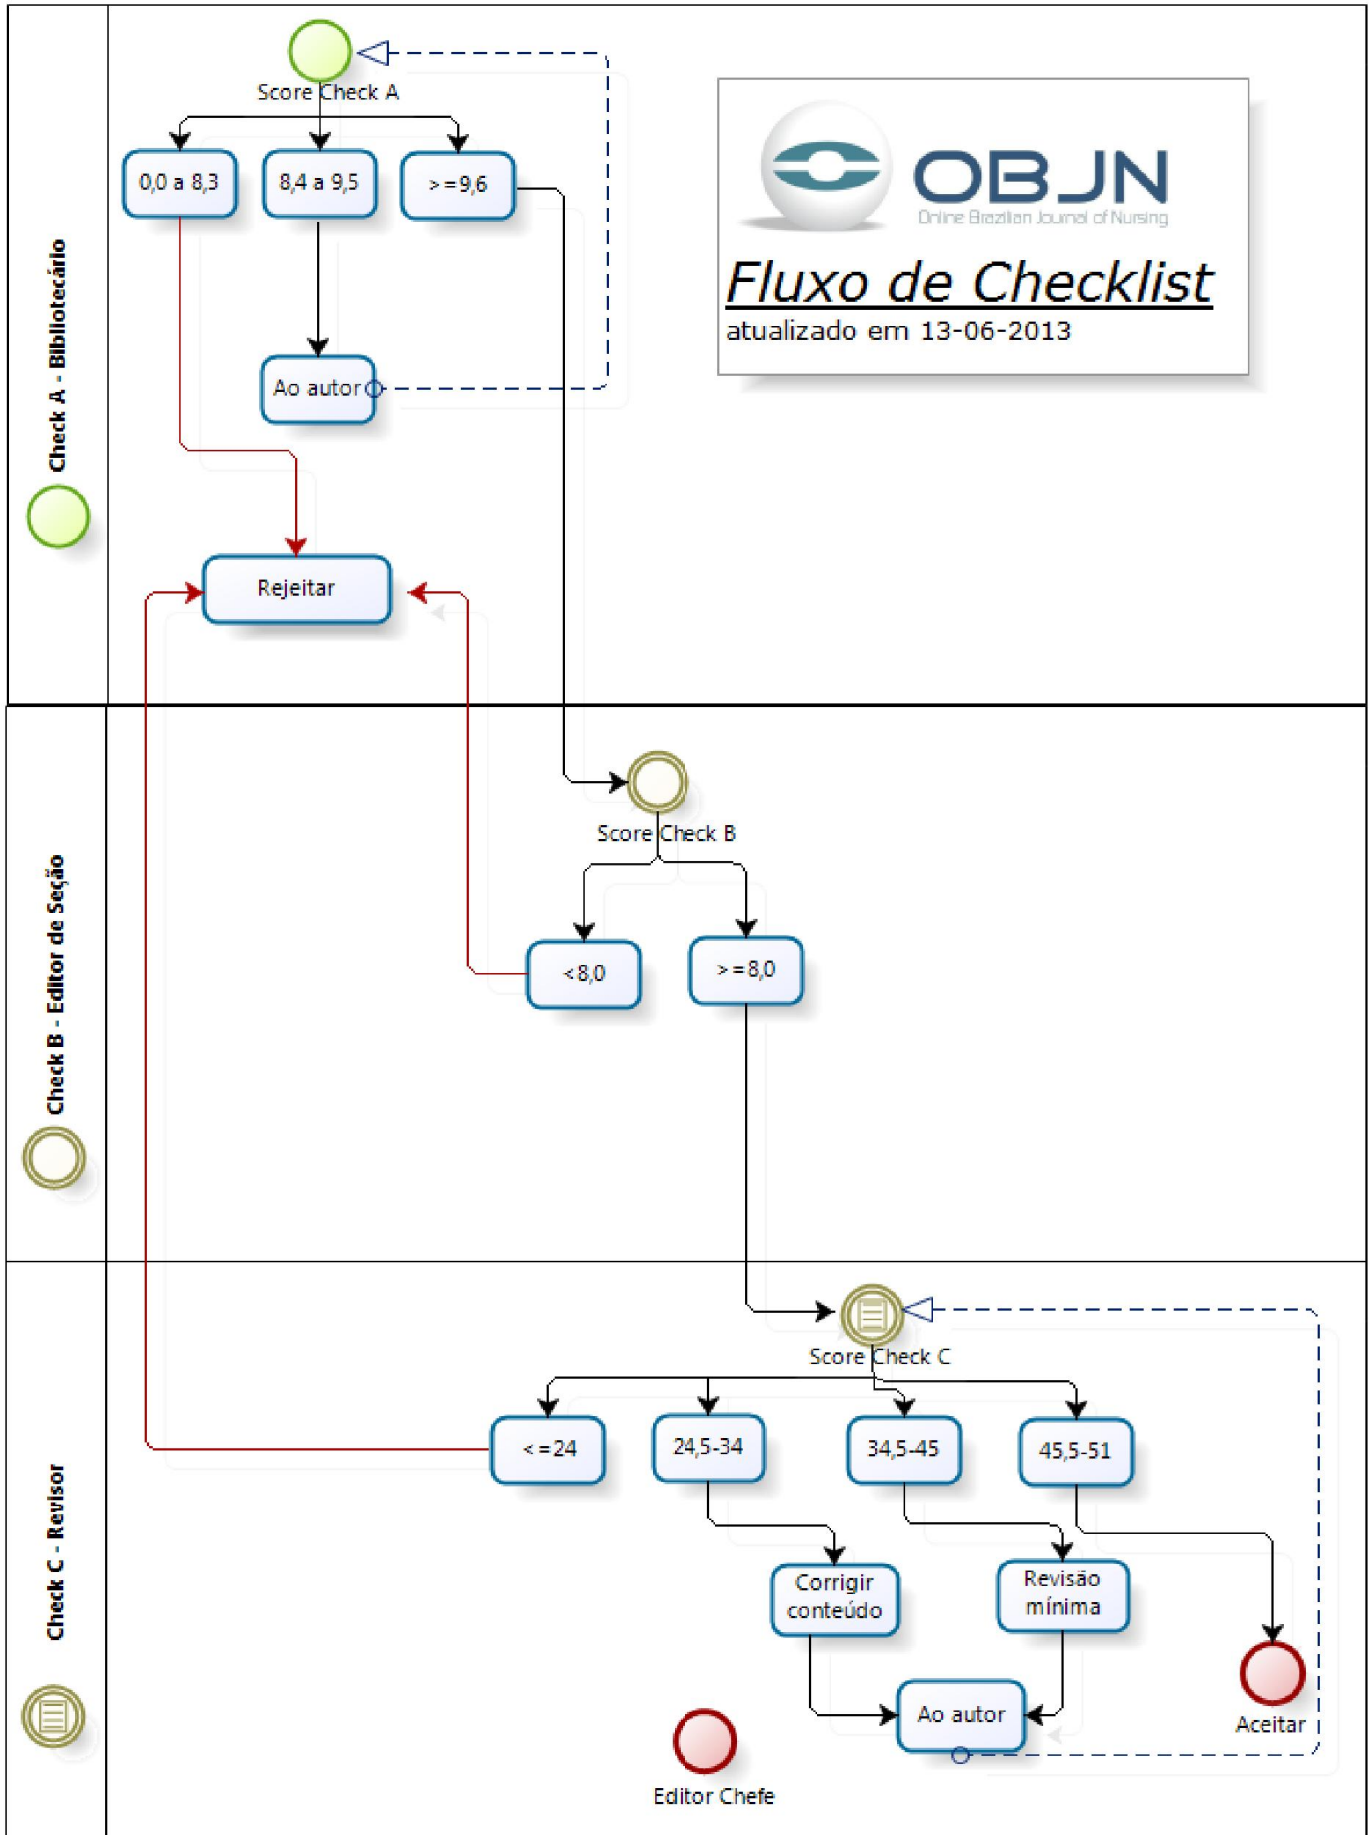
Check A - Bibliotecário

Score Check A

0,0 a 8,3

8,4 a 9,5

> = 9,6

Ao autor

Rejeitar

OBJN
Online Brazilian Journal of Nursing

Fluxo de Checklist
atualizado em 13-06-2013

Check B - Editor de Seção

Score Check B

< 8,0

> = 8,0

Check C - Revisor

Score Check C

< = 24

24,5-34

34,5-45

45,5-51

Corrigir conteúdo

Revisão mínima

Ao autor

Aceitar

Editor Chefe